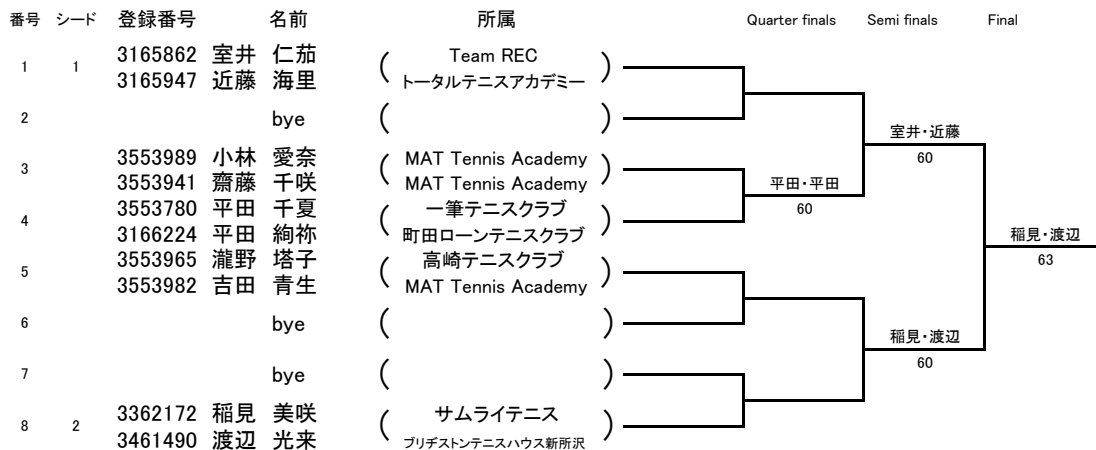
| 番号 | シード | 登録番号 | 名前 | 所属 |
|---|---|---|---|---|
| 1 | 1 | 3165862<br>3165947 | 室井 仁茄<br>近藤 海里 | ( Team REC<br>トータルテニスアカデミー ) |
| 2 | | | bye | ( ) |
| 3 | | 3553989<br>3553941 | 小林 愛奈<br>齋藤 千咲 | ( MAT Tennis Academy<br>MAT Tennis Academy ) |
| 4 | | 3553780<br>3166224 | 平田 千夏<br>平田 絢祢 | ( 一筆テニスクラブ<br>町田ローンテニスクラブ ) |
| 5 | | 3553965<br>3553982 | 瀧野 塔子<br>吉田 青生 | ( 高崎テニスクラブ<br>MAT Tennis Academy ) |
| 6 | | | bye | ( ) |
| 7 | | | bye | ( ) |
| 8 | 2 | 3362172<br>3461490 | 稲見 美咲<br>渡辺 光来 | ( サムライテニス<br>ブリヂストンテニスハウス新所沢 ) |

Quarter finals

平田・平田
60

Semi finals

室井・近藤
60

稲見・渡辺
60

Final

稲見・渡辺
63